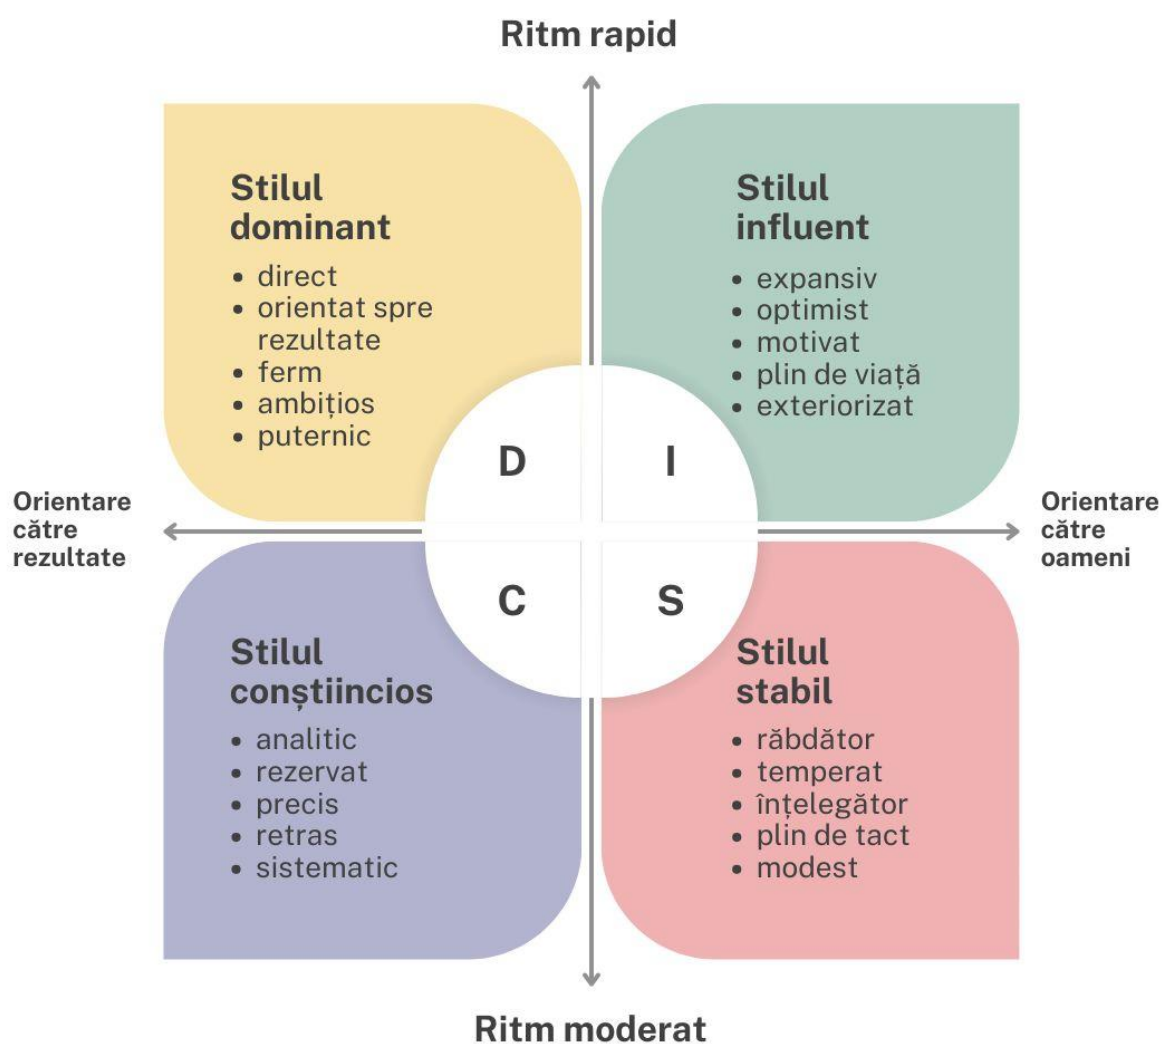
Ritm rapid

Stilul dominant
- direct
- orientat spre rezultate
- ferm
- ambițios
- puternic

Stilul influent
- expansiv
- optimist
- motivat
- plin de viață
- exteriorizat

D

I

Orientare către rezultate

Orientare către oameni

C

S

Stilul conștiincios
- analitic
- rezervat
- precis
- retras
- sistematic

Stilul stabil
- răbdător
- temperat
- înțelegător
- plin de tact
- modest

Ritm moderat